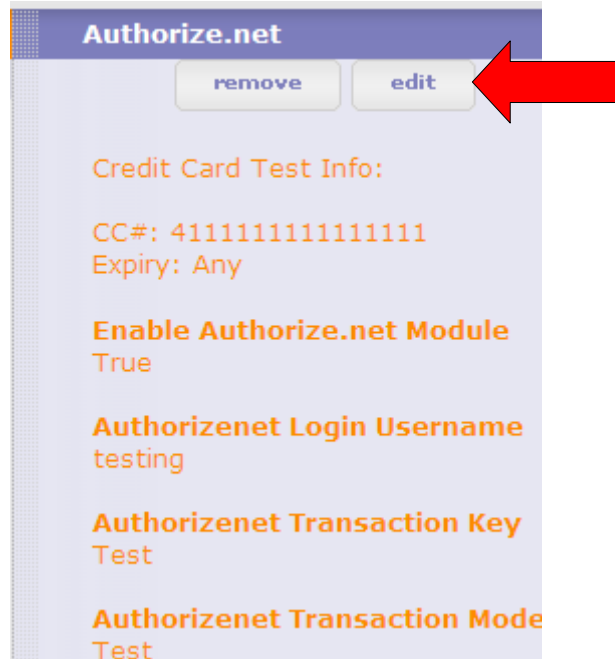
Authorize.net

remove edit

Credit Card Test Info:

CC#: 4111111111111111
Expiry: Any

Enable Authorize.net Module
True

Authorizenet Login Username
testing

Authorizenet Transaction Key
Test

Authorizenet Transaction Mode
Test